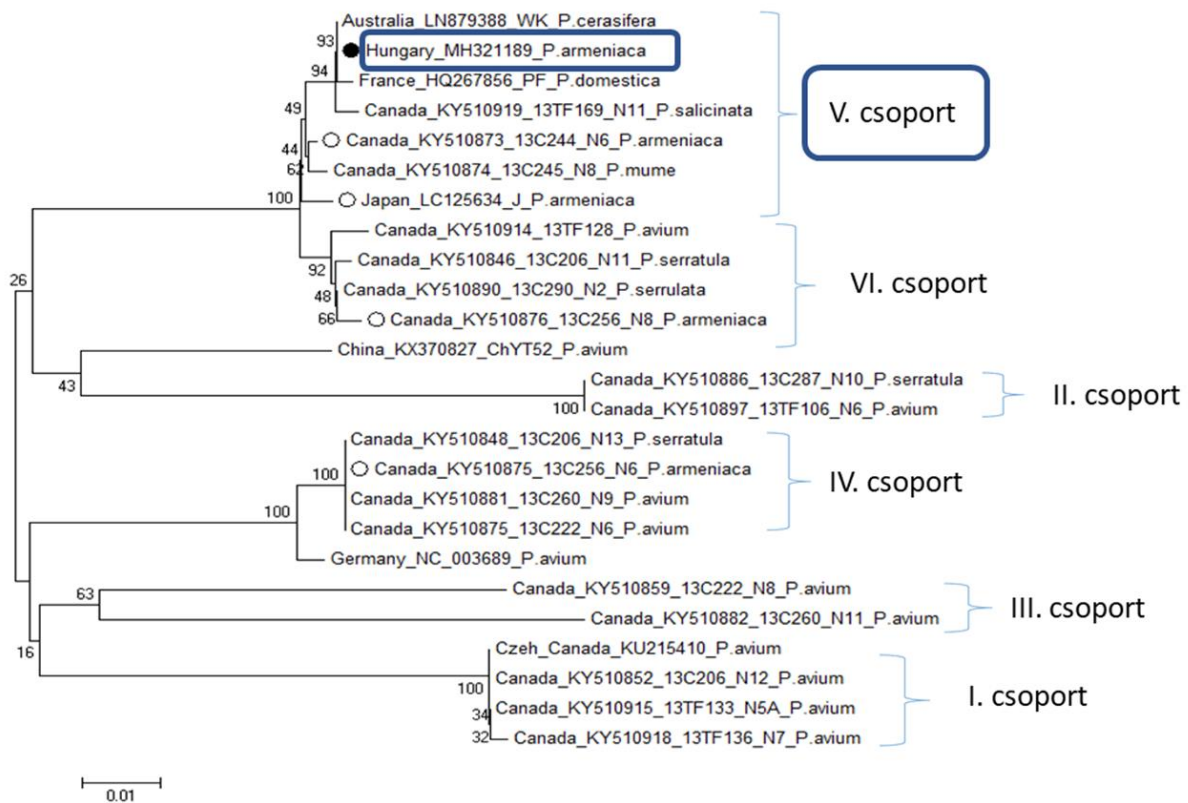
Australia_LN879388_WK_P.cerasifera
93
Hungary_MH321189_P.armeniaca
94
France_HQ267856_PF_P.domestica
49
Canada_KY510919_13TF169_N11_P.salicinata
44
Canada_KY510873_13C244_N6_P.armeniaca
62
Canada_KY510874_13C245_N8_P.mume
100
Japan_LC125634_J_P.armeniaca

V. csoport

Canada_KY510914_13TF128_P.avium
92
Canada_KY510846_13C206_N11_P.serratula
48
Canada_KY510890_13C290_N2_P.serrulata
66
Canada_KY510876_13C256_N8_P.armeniaca

VI. csoport

26
China_KX370827_ChYT52_P.avium
43
Canada_KY510886_13C287_N10_P.serratula
100
Canada_KY510897_13TF106_N6_P.avium

II. csoport

Canada_KY510848_13C206_N13_P.serratula
100
Canada_KY510875_13C256_N6_P.armeniaca
Canada_KY510881_13C260_N9_P.avium
100
Canada_KY510875_13C222_N6_P.avium

IV. csoport

Germany_NC_003689_P.avium
63
Canada_KY510859_13C222_N8_P.avium
Canada_KY510882_13C260_N11_P.avium

III. csoport

16
Czeh_Canada_KU215410_P.avium
100
Canada_KY510852_13C206_N12_P.avium
34
Canada_KY510915_13TF133_N5A_P.avium
32
Canada_KY510918_13TF136_N7_P.avium

I. csoport

0.01